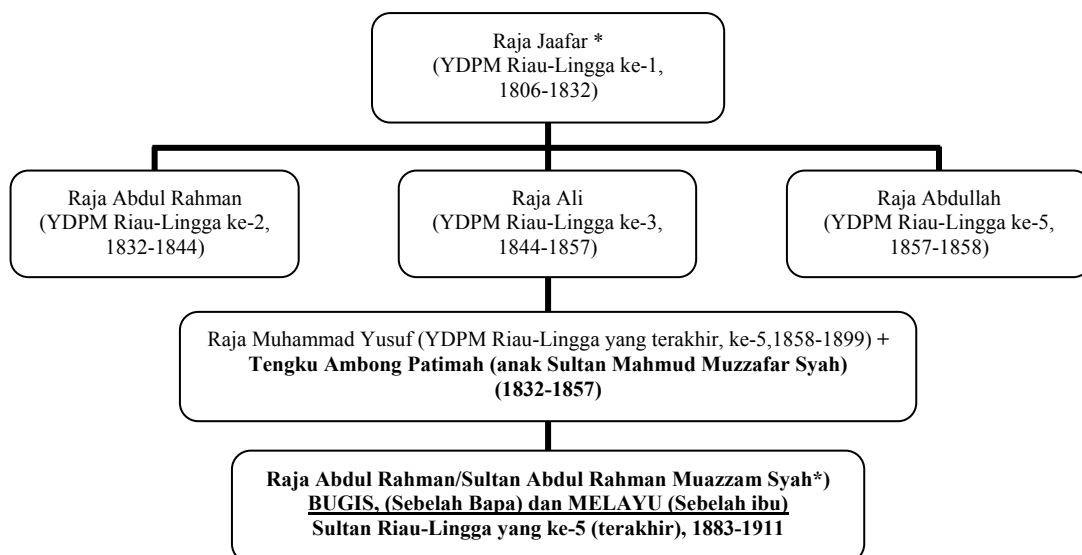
Raja Jaafar *
(YDPM Riau-Lingga ke-1, 1806-1832)

Raja Abdul Rahman
(YDPM Riau-Lingga ke-2, 1832-1844)

Raja Ali
(YDPM Riau-Lingga ke-3, 1844-1857)

Raja Abdullah
(YDPM Riau-Lingga ke-5, 1857-1858)

Raja Muhammad Yusuf (YDPM Riau-Lingga yang terakhir, ke-5,1858-1899) +
**Tengku Ambong Patimah (anak Sultan Mahmud Muzzafar Syah) (1832-1857)**

**Raja Abdul Rahman/Sultan Abdul Rahman Muazzam Syah*)**
**BUGIS, (Sebelah Bapa) dan MELAYU (Sebelah ibu)**
**Sultan Riau-Lingga yang ke-5 (terakhir), 1883-1911**